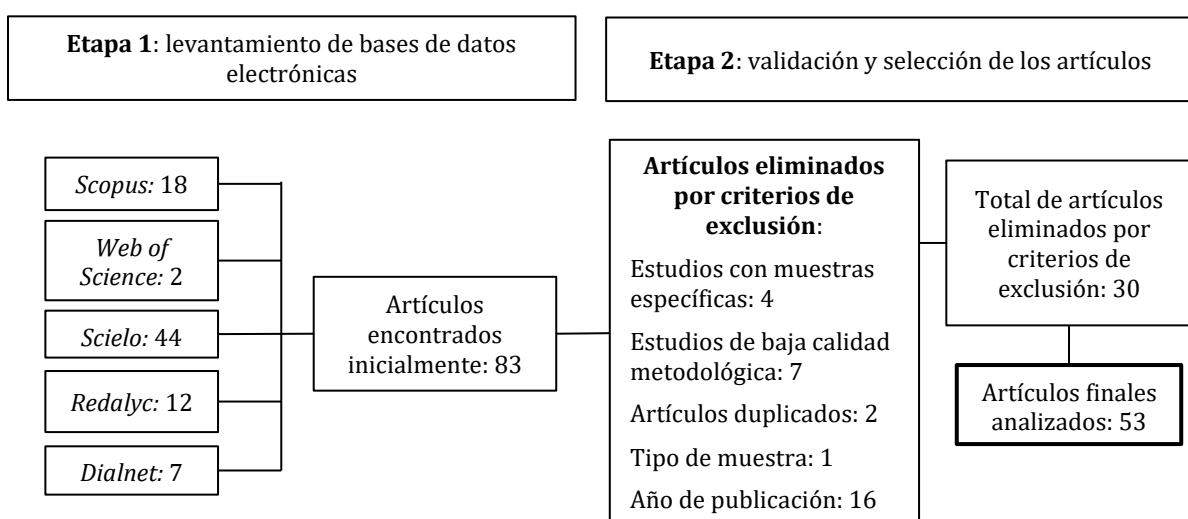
**Etapa 1**: levantamiento de bases de datos electrónicas

**Etapa 2**: validación y selección de los artículos

*Scopus:* 18

*Web of Science:* 2

*Scielo:* 44

*Redalyc:* 12

*Dialnet:* 7

Artículos encontrados inicialmente: 83

**Artículos eliminados por criterios de exclusión**:

Estudios con muestras específicas: 4

Estudios de baja calidad metodológica: 7

Artículos duplicados: 2

Tipo de muestra: 1

Año de publicación: 16

Total de artículos eliminados por criterios de exclusión: 30

Artículos finales analizados: 53